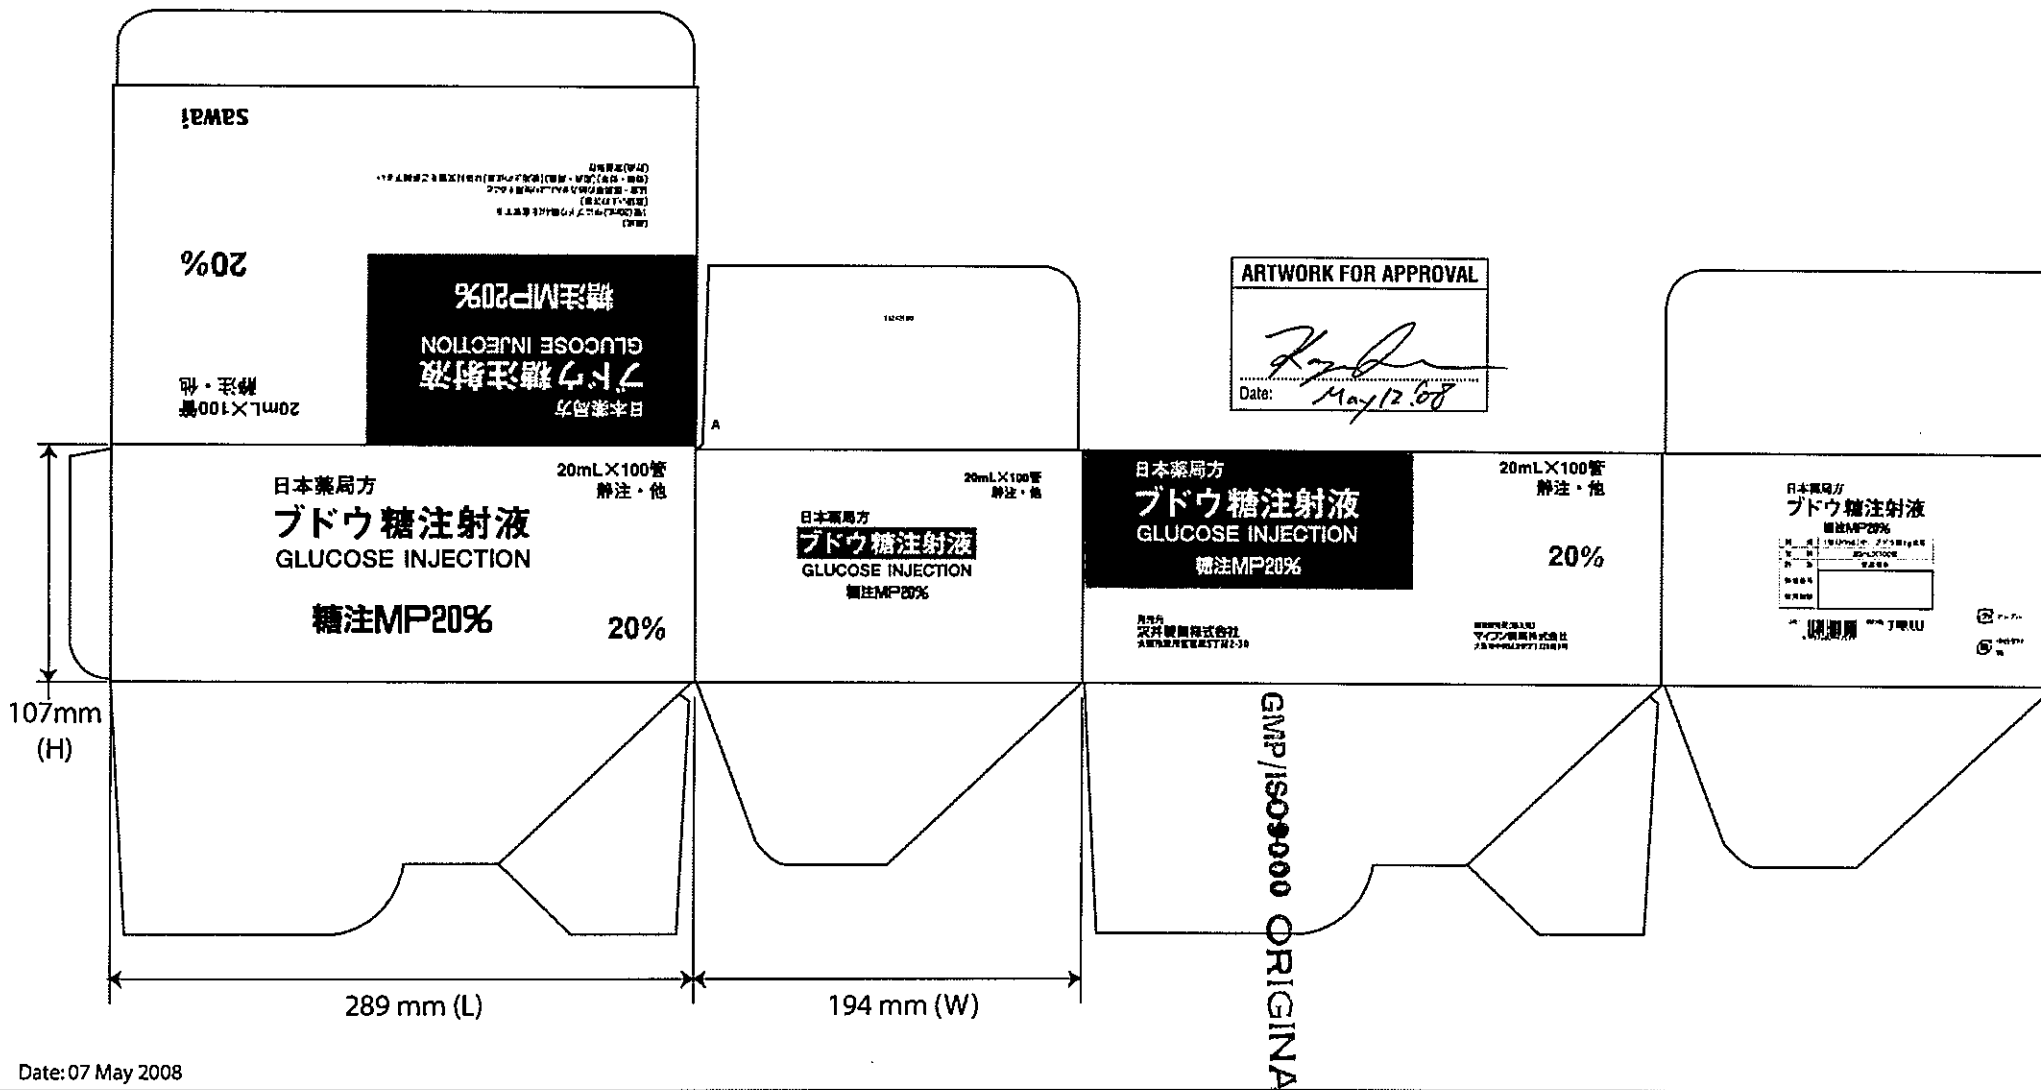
sawai

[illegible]

20%

糖注MP20%
GLUCOSE INJECTION
ブドウ糖注射液
日本薬局方

20mL×100管
静注・他

ARTWORK FOR APPROVAL
Date: May 12 '08

A

日本薬局方
ブドウ糖注射液
GLUCOSE INJECTION
糖注MP20%

20mL×100管
静注・他

20%

20mL×100管
静注・他

日本薬局方
ブドウ糖注射液
GLUCOSE INJECTION
糖注MP20%

日本薬局方
ブドウ糖注射液
GLUCOSE INJECTION
糖注MP20%

20mL×100管
静注・他

20%

沢井製薬株式会社
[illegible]

マイラン製薬株式会社
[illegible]

日本薬局方
ブドウ糖注射液
糖注MP20%
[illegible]

GMP/ISO9000 ORIGINA

107mm
(H)

289 mm (L)

194 mm (W)

Date: 07 May 2008